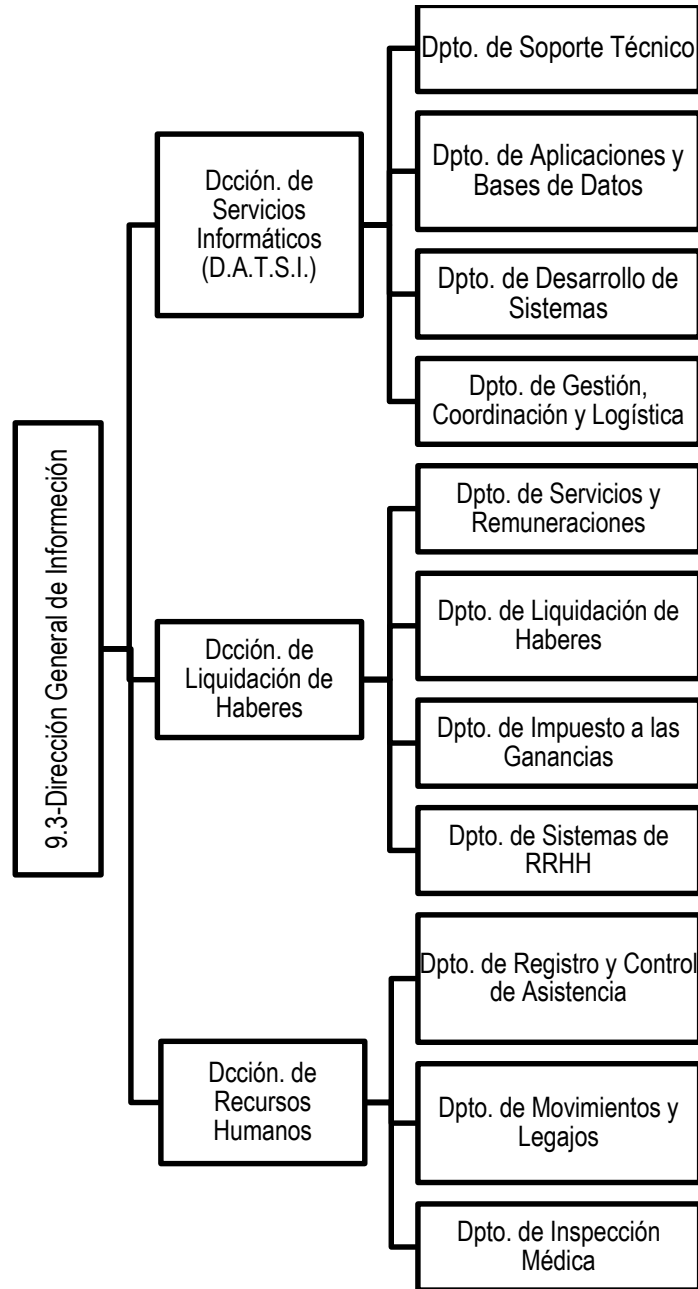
9.3-Dirección General de Informeción

Dcción. de Servicios Informáticos (D.A.T.S.I.)

Dpto. de Soporte Técnico

Dpto. de Aplicaciones y Bases de Datos

Dpto. de Desarrollo de Sistemas

Dpto. de Gestión, Coordinación y Logística

Dcción. de Liquidación de Haberes

Dpto. de Servicios y Remuneraciones

Dpto. de Liquidación de Haberes

Dpto. de Impuesto a las Ganancias

Dpto. de Sistemas de RRHH

Dcción. de Recursos Humanos

Dpto. de Registro y Control de Asistencia

Dpto. de Movimientos y Legajos

Dpto. de Inspección Médica